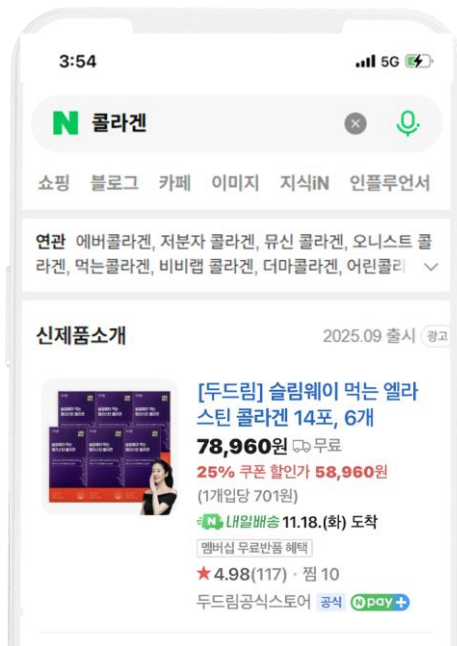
3:54 5G

N 콜라겐

쇼핑 블로그 카페 이미지 지식iN 인플루언서

연관 에버콜라겐, 저분자 콜라겐, 뮤신 콜라겐, 오니스트 콜라겐, 먹는콜라겐, 비비랩 콜라겐, 더마콜라겐, 어린콜라

신제품소개 2025.09 출시 광고

[두드림] 슬림웨이 먹는 엘라스틴 콜라겐 14포, 6개

78,960원 무료

25% 쿠폰 할인가 58,960원

(1개입당 701원)

N 내일배송 11.18.(화) 도착

멤버십 무료반품 혜택

★4.98(117) · 찜 10

두드림공식스토어 공식 N pay +